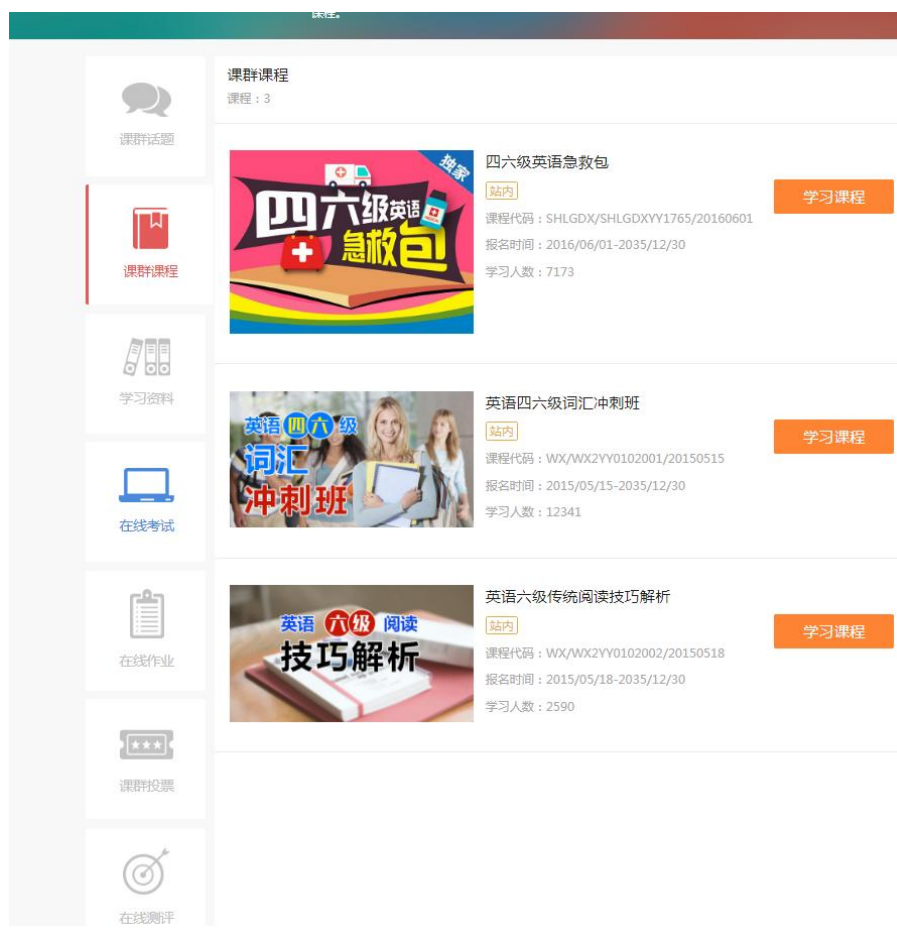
课程。

课群话题

课群课程

学习资料

在线考试

在线作业

课群投票

在线测评

课群课程
课程：3

独家
四六级英语急救包

四六级英语急救包
站内
课程代码：SHLGDX/SHLGDXYY1765/20160601
报名时间：2016/06/01-2035/12/30
学习人数：7173
学习课程

英语四六级
词汇
冲刺班

英语四六级词汇冲刺班
站内
课程代码：WX/WX2YY0102001/20150515
报名时间：2015/05/15-2035/12/30
学习人数：12341
学习课程

英语六级阅读
技巧解析

英语六级传统阅读技巧解析
站内
课程代码：WX/WX2YY0102002/20150518
报名时间：2015/05/18-2035/12/30
学习人数：2590
学习课程